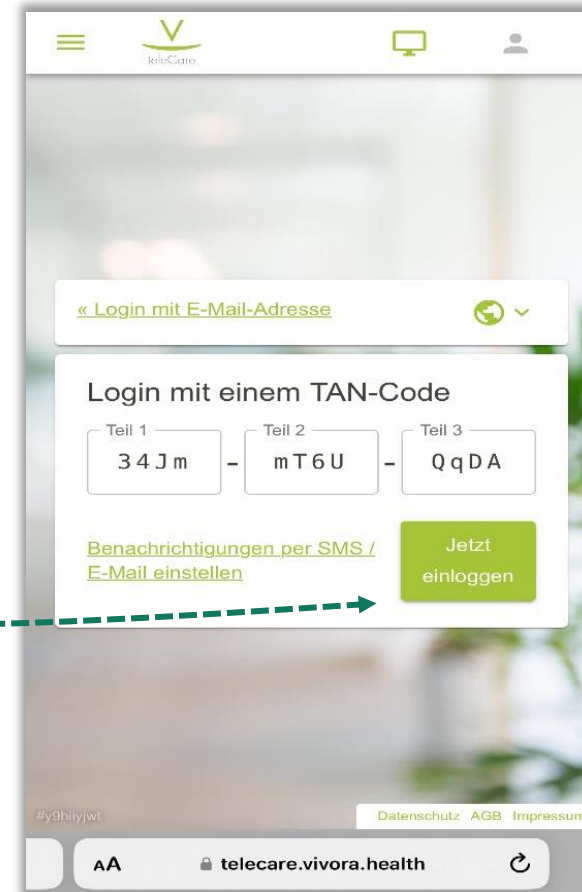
V
teleCare

« Login mit E-Mail-Adresse

Login mit einem TAN-Code

Teil 1
34Jm
-
Teil 2
mT6U
-
Teil 3
QqDA

Benachrichtigungen per SMS / E-Mail einstellen

Jetzt einloggen

#y9hiyjwt

Datenschutz AGB Impressum

AA telecare.vivora.health